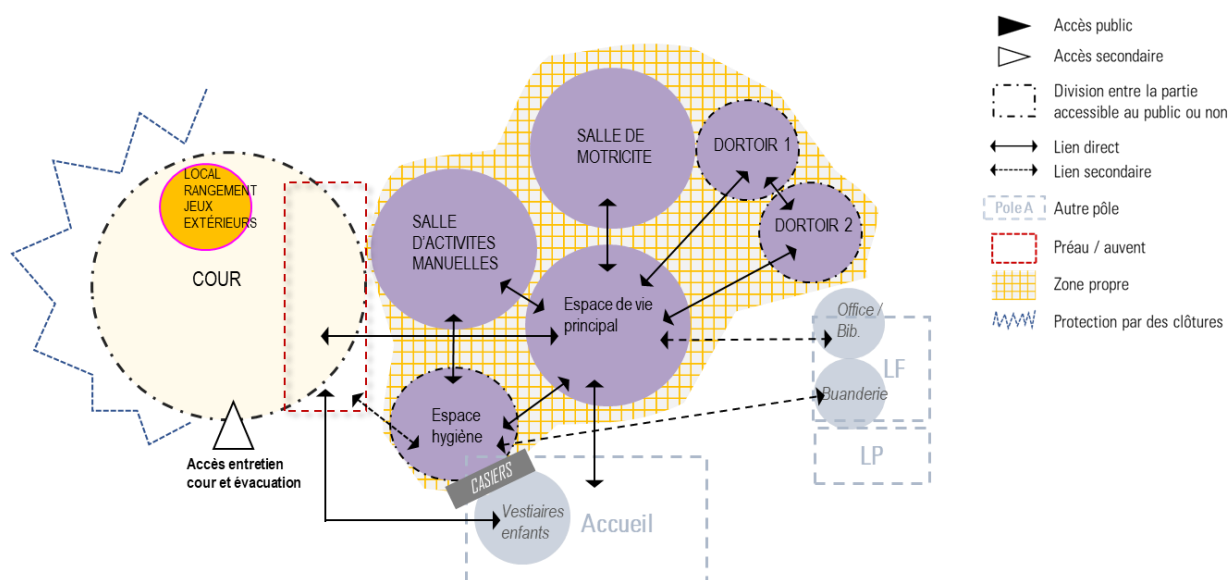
LOCAL RANGEMENT JEUX EXTÉRIEURS

COUR

Accès entretien cour et évacuation

SALLE D'ACTIVITES MANUELLES

SALLE DE MOTRICITE

DORTOIR 1

DORTOIR 2

Espace de vie principal

Espace hygiène

CASIERS

Vestiaires enfants

Accueil

Office / Bib.

Buanderie

LF

LP

Accès public

Accès secondaire

Division entre la partie accessible au public ou non

Lien direct

Lien secondaire

Pole A

Autre pôle

Préau / auvent

Zone propre

Protection par des clôtures